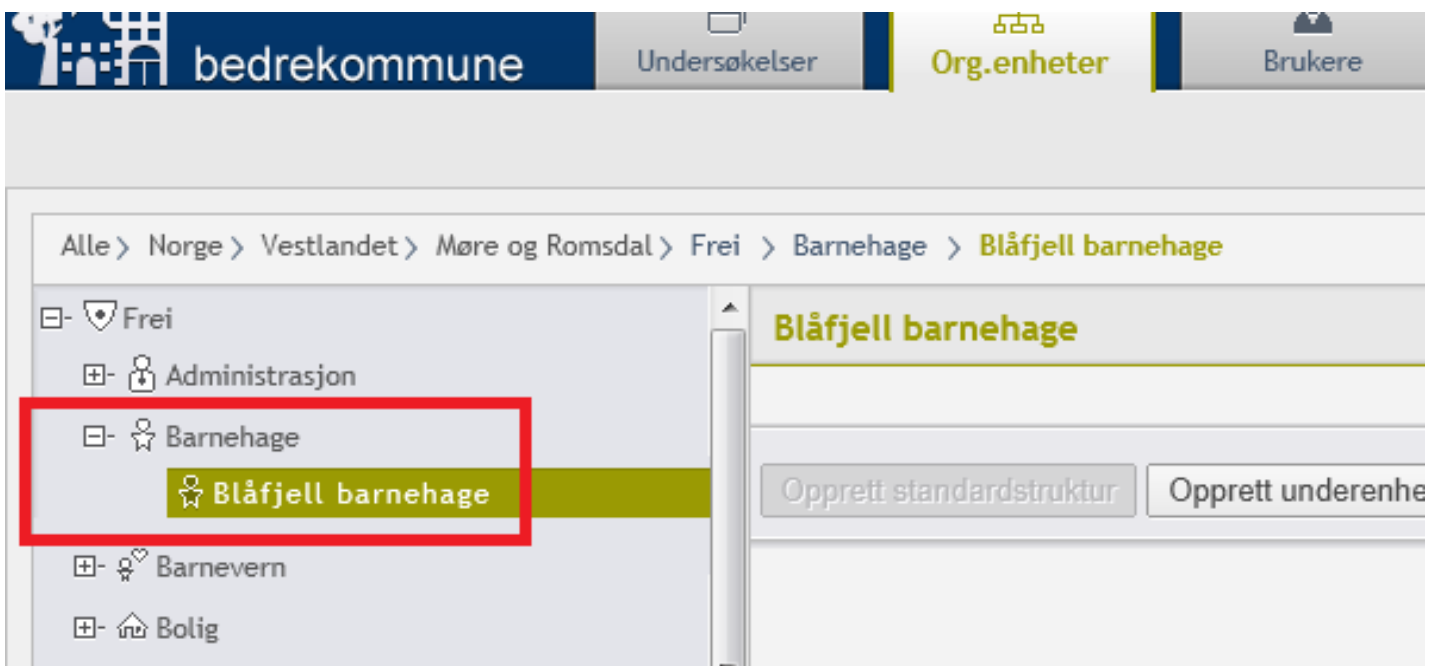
bedrekommune

Undersøkelser

Org.enheter

Brukere

Alle > Norge > Vestlandet > Møre og Romsdal > Frei > Barnehage > Blåfjell barnehage

Frei

Administrasjon

Barnehage

Blåfjell barnehage

Barnevern

Bolig

Blåfjell barnehage

Opprett standardstruktur

Opprett underenhe